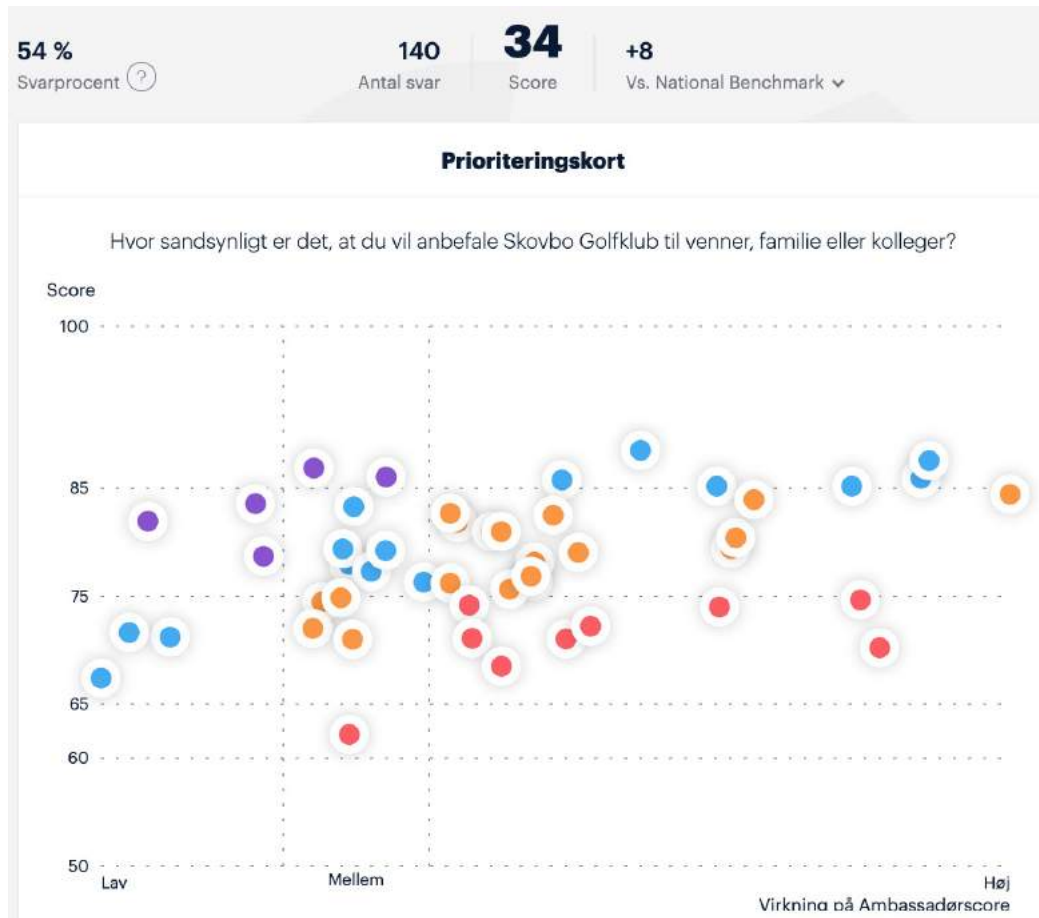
54 %
Svarprocent ?

140
Antal svar

34
Score

+8
Vs. National Benchmark

Prioriteringskort

Hvor sandsynligt er det, at du vil anbefale Skovbo Golfklub til venner, familie eller kolleger?

Score

100
85
75
65
60
50

Lav
Mellem
Høj
Virkning på Ambassadørscore